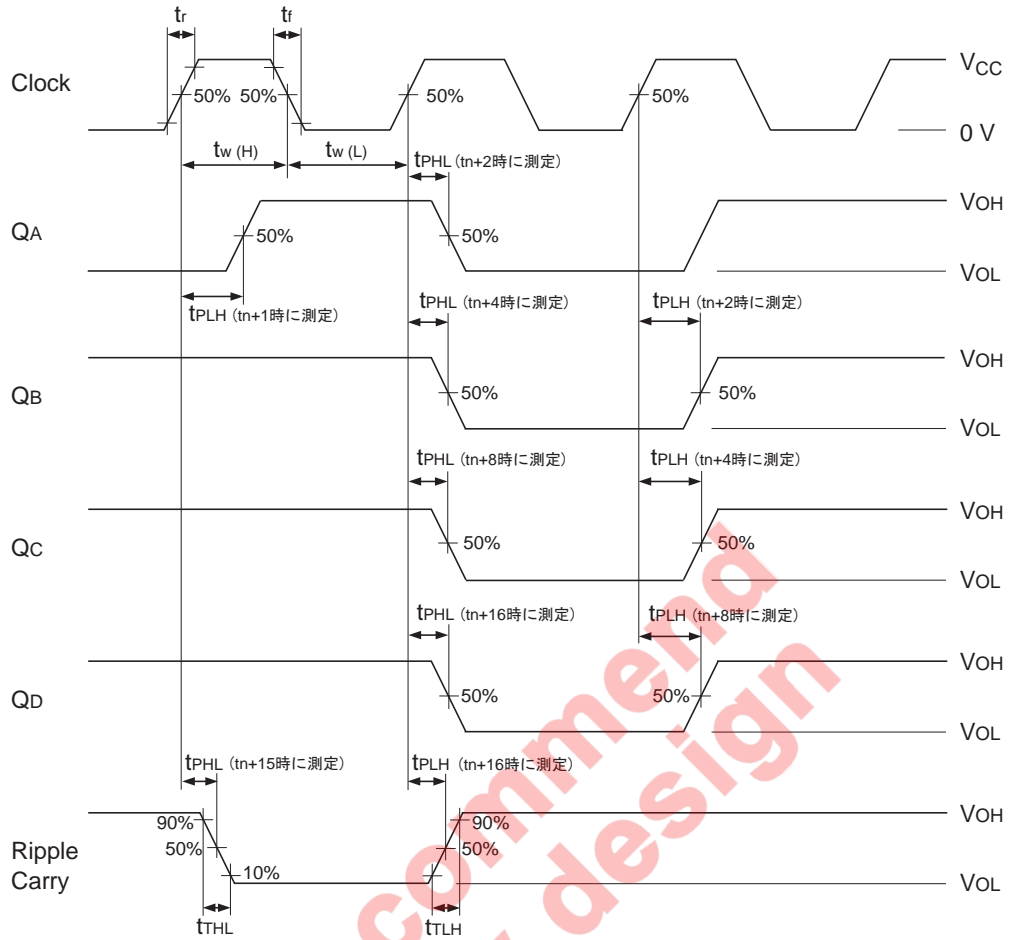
tr tf

Clock

50% 50% 50% 50%

$V_{CC}$

0 V

tw (H) tw (L) tPHL (tn+2時に測定)

QA

50% 50%

VOH

VOL

tPLH (tn+1時に測定) tPHL (tn+4時に測定) tPLH (tn+2時に測定)

QB

50% 50%

VOH

VOL

tPHL (tn+8時に測定) tPLH (tn+4時に測定)

QC

50% 50%

VOH

VOL

tPHL (tn+16時に測定) tPLH (tn+8時に測定)

QD

50% 50%

VOH

VOL

tPHL (tn+15時に測定) tPLH (tn+16時に測定)

Ripple Carry

90% 50% 10% 90% 50%

VOH

VOL

tTHL tTLH

commend design